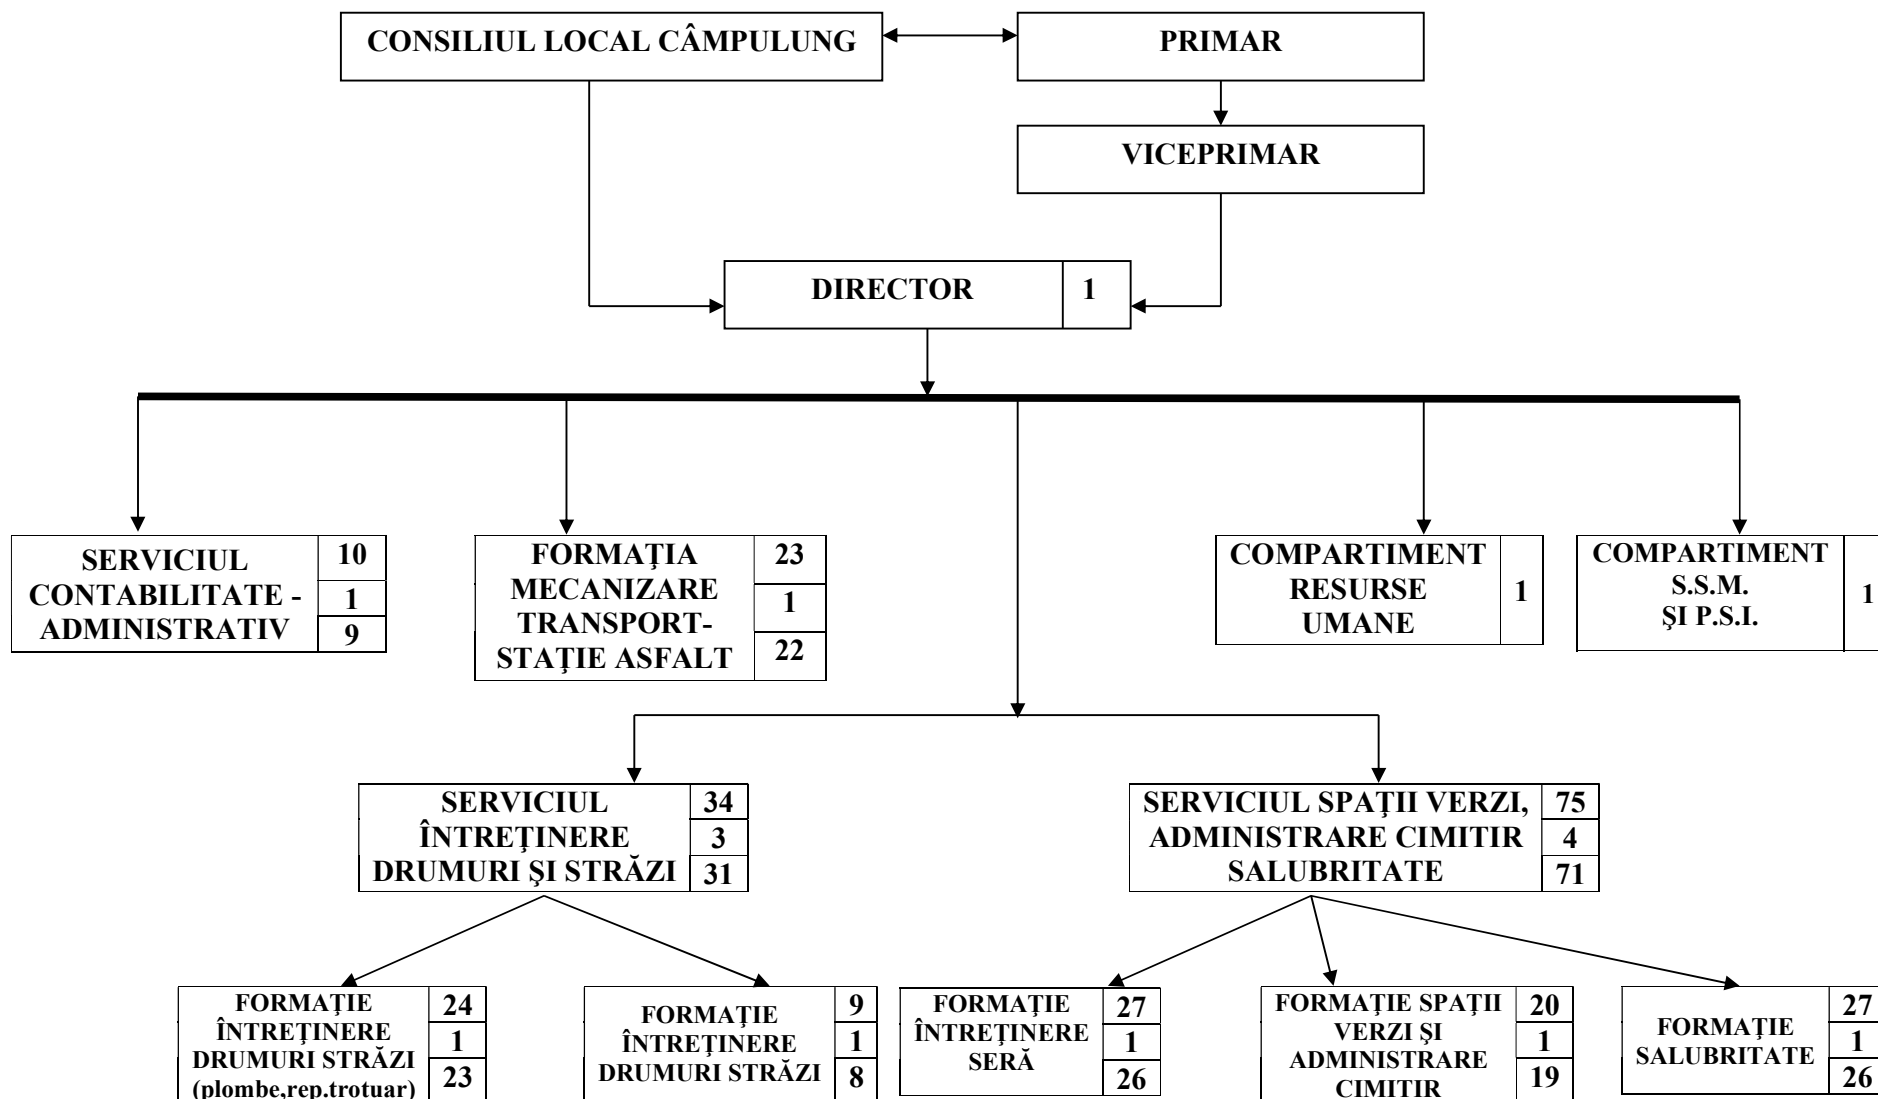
CONSILIUL LOCAL CÂMPULUNG

PRIMAR

VICEPRIMAR

DIRECTOR 1

SERVICIUL CONTABILITATE - ADMINISTRATIV 10 1 9

FORMAȚIA MECANIZARE TRANSPORT-STAȚIE ASFALT 23 1 22

COMPARTIMENT RESURSE UMANE 1

COMPARTIMENT S.S.M. ŞI P.S.I. 1

SERVICIUL ÎNTREȚINERE DRUMURI ŞI STRĂZI 34 3 31

SERVICIUL SPAȚII VERZI, ADMINISTRARE CIMITIR SALUBRITATE 75 4 71

FORMAȚIE ÎNTREȚINERE DRUMURI STRĂZI (plombe,rep.trotuar) 24 1 23

FORMAȚIE ÎNTREȚINERE DRUMURI STRĂZI 9 1 8

FORMAȚIE ÎNTREȚINERE SERĂ 27 1 26

FORMAȚIE SPAȚII VERZI ŞI ADMINISTRARE CIMITIR 20 1 19

FORMAȚIE SALUBRITATE 27 1 26